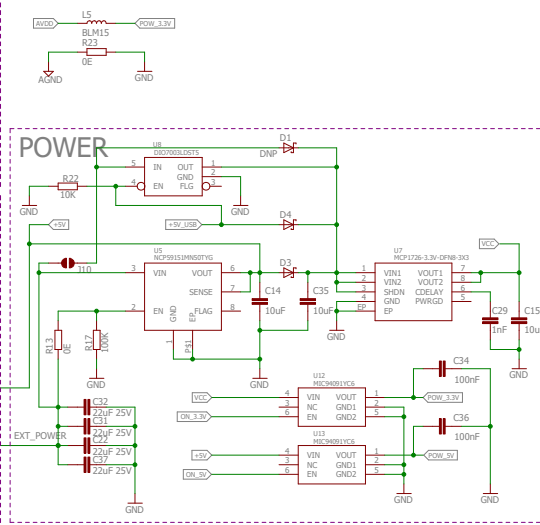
AVDD
L5
BLM15
POW_3.3V
R23
0E
AGND
GND

POWER

U8
DIO7003LDST5
5 IN OUT 1
2 GND
4 EN FLG 3
R22
10K
GND
GND
D1
DNP
D4
+5V_USB
+5V
J10
U5
NCP59151MN50TYG
3 VIN VOUT 6
SENSE 7
2 EN FLAG 8
EP GND
PS1
D3
C14
10uF
C35
10uF
GND
U7
MCP1726-3.3V-DFN8-3X3
1 VIN1 VOUT1 7
2 VIN2 VOUT2 8
3 SHDN CDELAY 6
4 GND PWRGD 5
EP EP
GND
VCC
C29
1nF
C15
10u
GND
R13
0E
R17
100K
GND
GND
EXT_POWER
C32
22uF 25V
C31
22uF 25V
C22
22uF 25V
C37
22uF 25V
GND
VCC
ON_3.3V
U12
MIC94091YC6
4 VIN VOUT 1
3 NC GND1 2
6 EN GND2 5
C34
100nF
POW_3.3V
+5V
ON_5V
U13
MIC94091YC6
4 VIN VOUT 1
3 NC GND1 2
6 EN GND2 5
C36
100nF
POW_5V
GND
GND